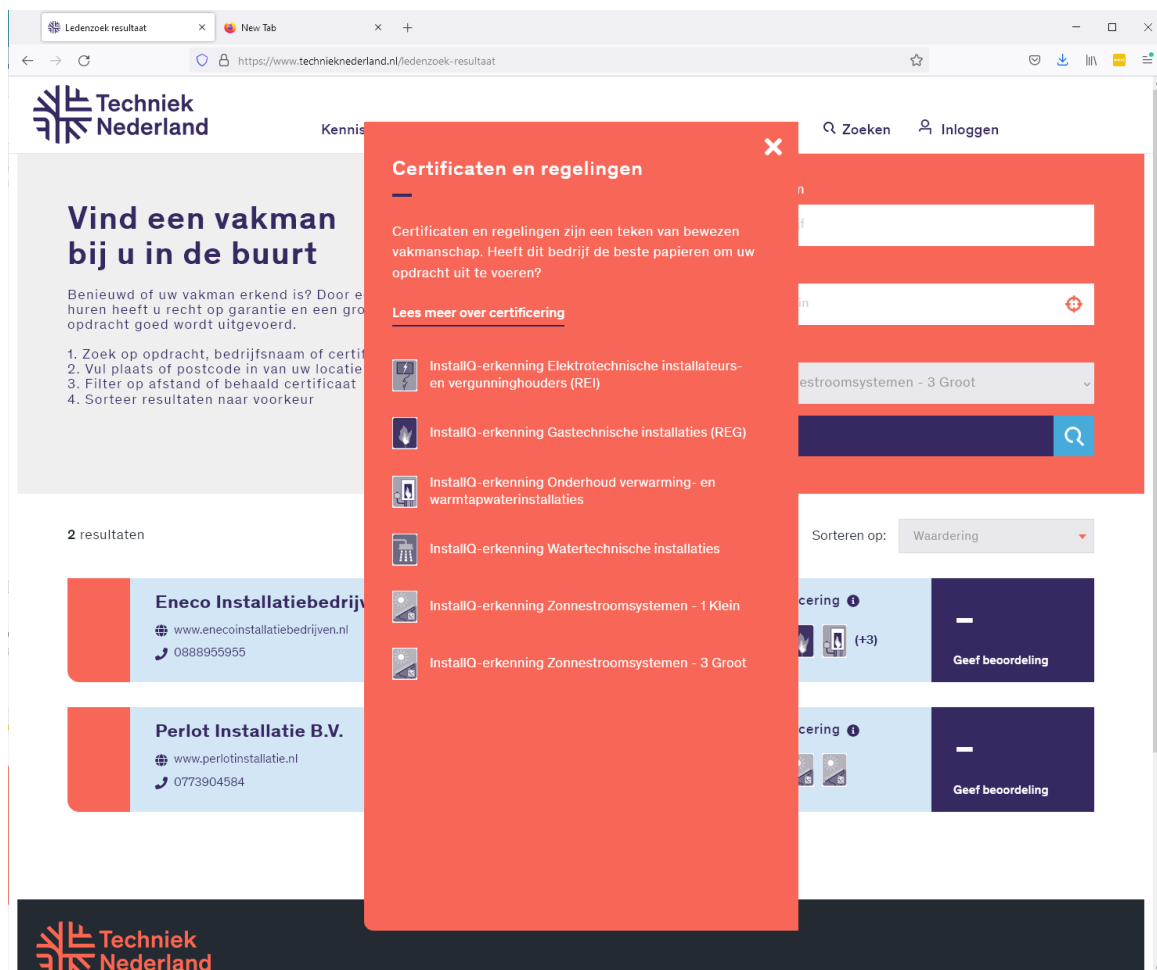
Ledenzoek resultaat
New Tab
https://www.technieknederland.nl/ledenzoek-resultaat

Techniek Nederland

Kennis

Zoeken
Inloggen

Certificaten en regelingen

Certificaten en regelingen zijn een teken van bewezen vakmanschap. Heeft dit bedrijf de beste papieren om uw opdracht uit te voeren?

Lees meer over certificering

InstallQ-erkenning Elektrotechnische installateurs- en vergunninghouders (REI)

InstallQ-erkenning Gastechnische installaties (REG)

InstallQ-erkenning Onderhoud verwarming- en warmtapwaterinstallaties

InstallQ-erkenning Watertechnische installaties

InstallQ-erkenning Zonnestroomsystemen - 1 Klein

InstallQ-erkenning Zonnestroomsystemen - 3 Groot

Vind een vakman bij u in de buurt

Benieuwd of uw vakman erkend is? Door e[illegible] huren heeft u recht op garantie en een gro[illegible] opdracht goed wordt uitgevoerd.

1. Zoek op opdracht, bedrijfsnaam of certi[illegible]
2. Vul plaats of postcode in van uw locatie
3. Filter op afstand of behaald certificaat
4. Sorteer resultaten naar voorkeur

n
f
n
estroomsystemen - 3 Groot

2 resultaten

Sorteren op: Waardering

Eneco Installatiebedrij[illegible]
www.enecoinstallatiebedrijven.nl
0888955955
cering
(+3)
–
Geef beoordeling

Perlot Installatie B.V.
www.perlotinstallatie.nl
0773904584
cering
–
Geef beoordeling

Techniek Nederland